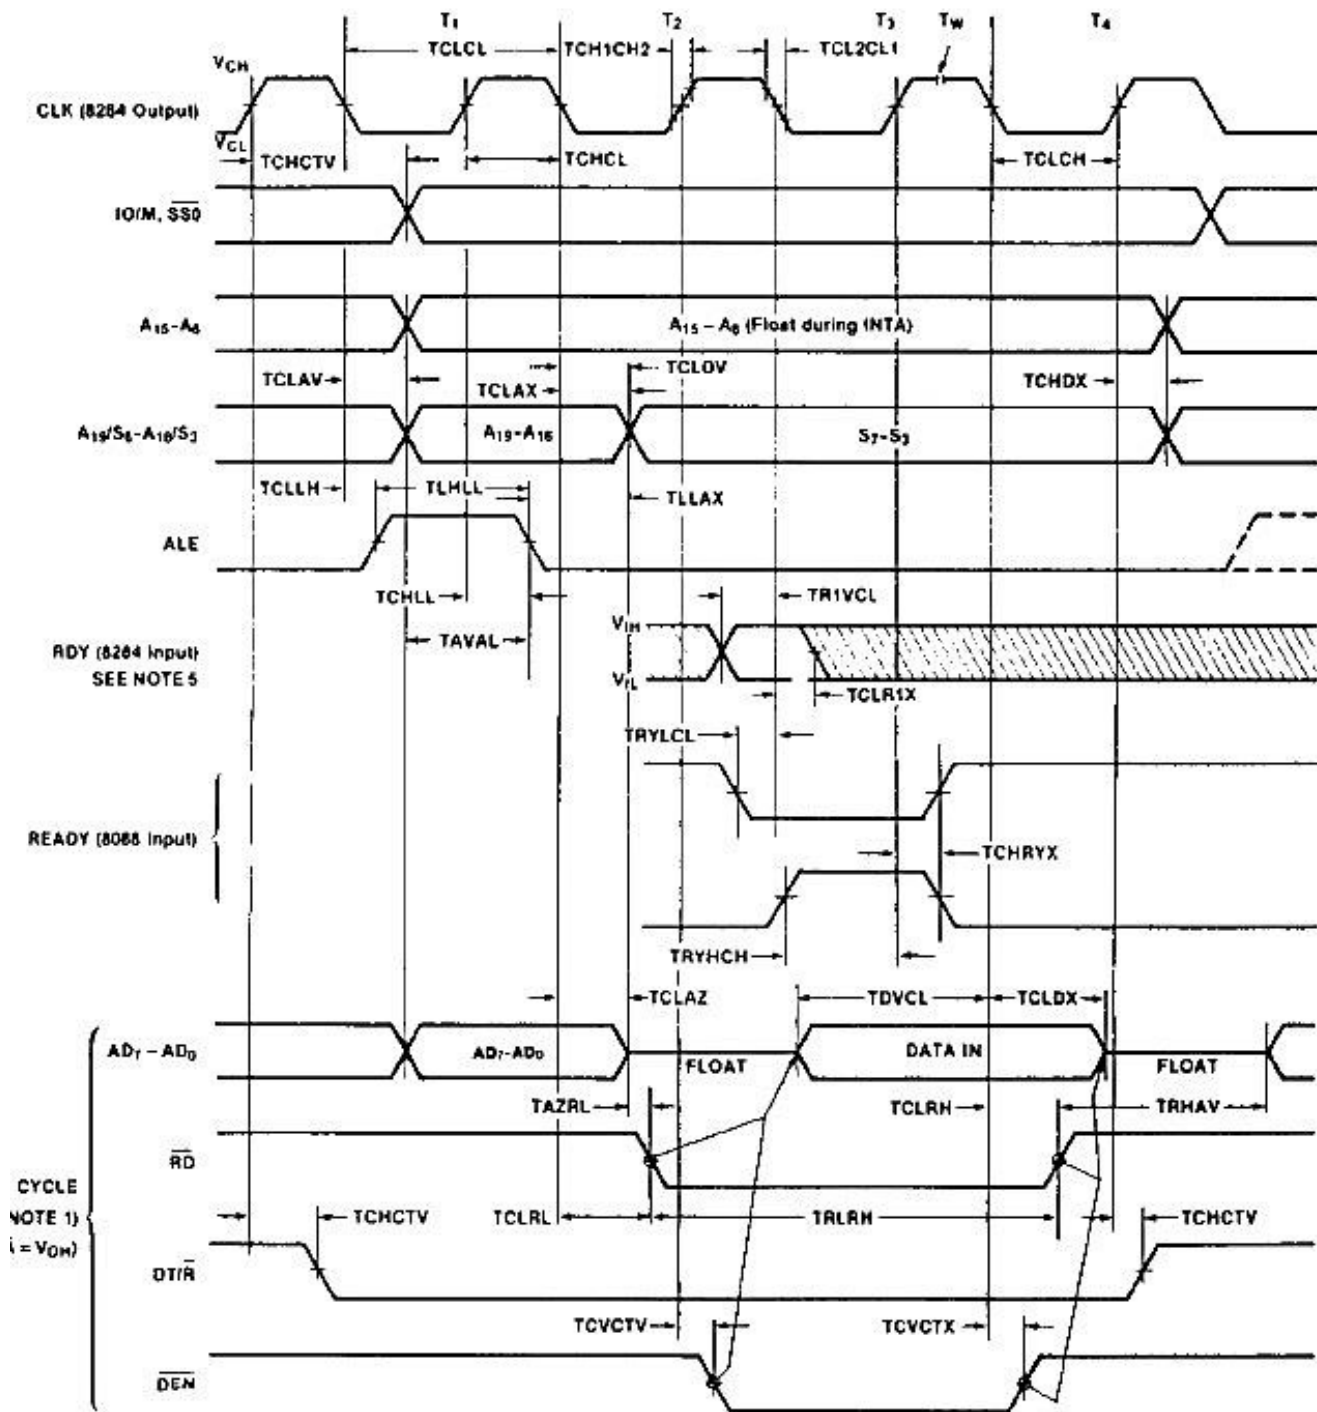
$T_1$ $T_2$ $T_3$ $T_W$ $T_4$

TCLCL TCH1CH2 TCL2CL1

$V_{CH}$

CLK (8284 Output)

$V_{CL}$

TCHCTV TCHCL TCLCH

IO/M, $\overline{SS0}$

$A_{15}-A_8$

$A_{15}-A_8$ (Float during INTA)

TCLAV TCLAX TCLOV TCHDX

$A_{19}/S_6-A_{16}/S_3$

$A_{19}-A_{16}$

$S_7-S_3$

TCLLH TLHLL TLLAX

ALE

TCHLL TAVAL TR1VCL

$V_{IH}$

RDY (8284 Input) SEE NOTE 5

$V_{IL}$

TCLR1X

TRYLCL

READY (8088 Input)

TCHRYX

TRYHCH

TCLAZ TDVCL TCLDX

$AD_7-AD_0$

$AD_7-AD_0$

FLOAT

DATA IN

FLOAT

TAZRL TCLRH TRHAV

$\overline{RD}$

CYCLE
NOTE 1)
$= V_{OH}$)

TCHCTV TCLRL TRLRH TCHCTV

DT/$\overline{R}$

TCVCTV TCVCTX

$\overline{DEN}$